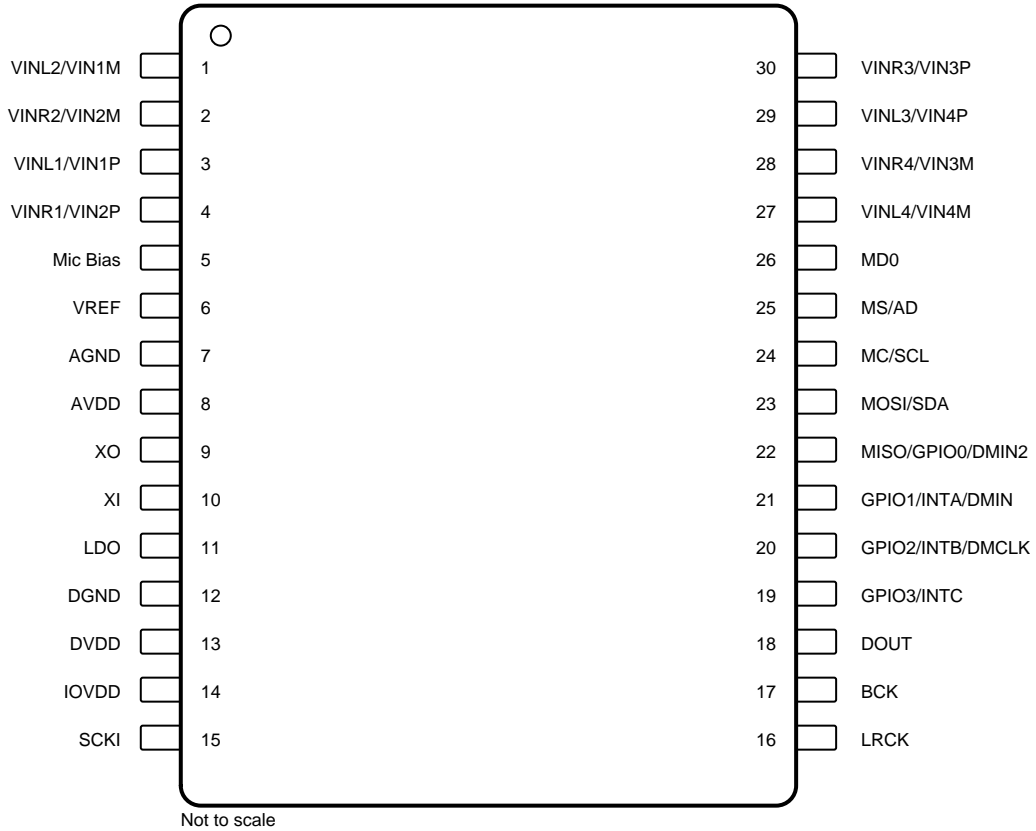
VINL2/VIN1M 1
VINR2/VIN2M 2
VINL1/VIN1P 3
VINR1/VIN2P 4
Mic Bias 5
VREF 6
AGND 7
AVDD 8
XO 9
XI 10
LDO 11
DGND 12
DVDD 13
IOVDD 14
SCKI 15

30 VINR3/VIN3P
29 VINL3/VIN4P
28 VINR4/VIN3M
27 VINL4/VIN4M
26 MD0
25 MS/AD
24 MC/SCL
23 MOSI/SDA
22 MISO/GPIO0/DMIN2
21 GPIO1/INTA/DMIN
20 GPIO2/INTB/DMCLK
19 GPIO3/INTC
18 DOUT
17 BCK
16 LRCK

Not to scale